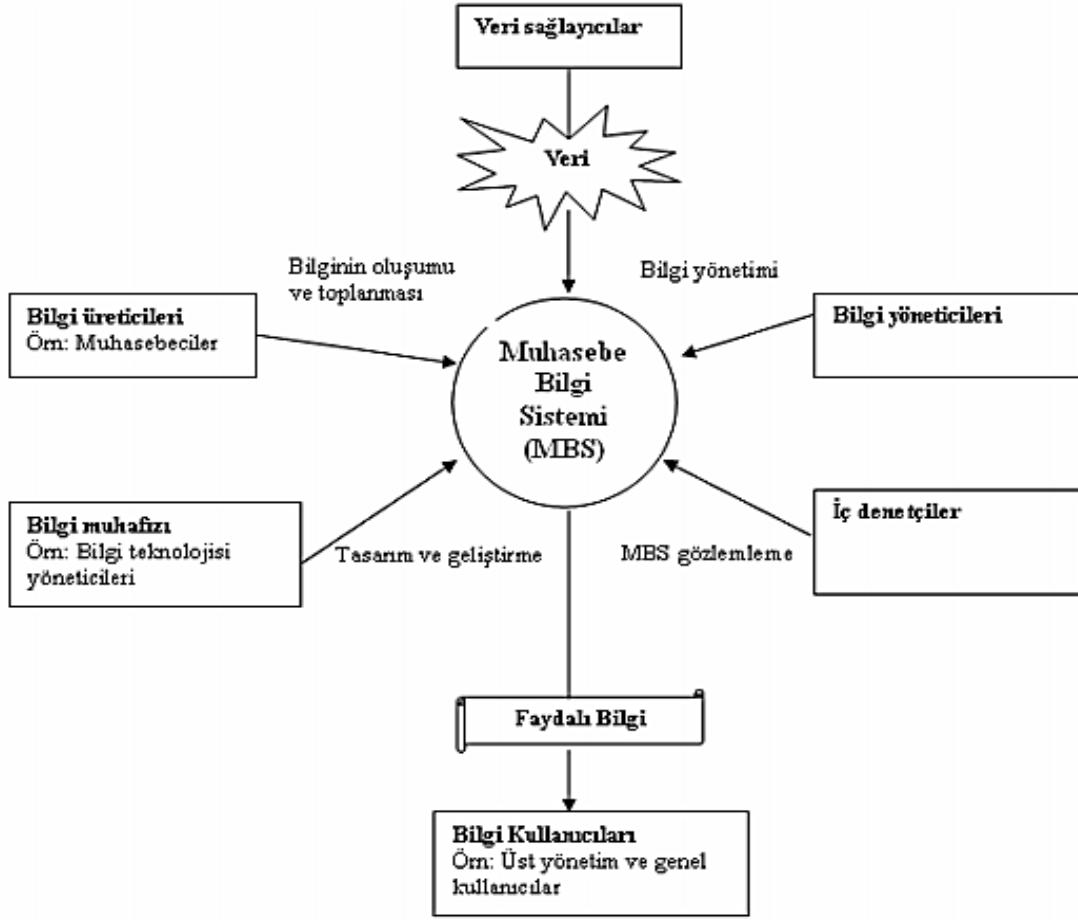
Veri sağlayıcılar

Veri

Bilginin oluşumu ve toplanması

Bilgi yönetimi

Bilgi üreticileri
Örn: Muhasebeciler

Muhasebe Bilgi Sistemi (MBS)

Bilgi yöneticileri

Bilgi muhafızı
Örn: Bilgi teknolojisi yöneticileri

Tasarım ve geliştirme

MBS gözlemleme

İç denetçiler

Faydalı Bilgi

Bilgi Kullanıcıları
Örn: Üst yönetim ve genel kullanıcılar